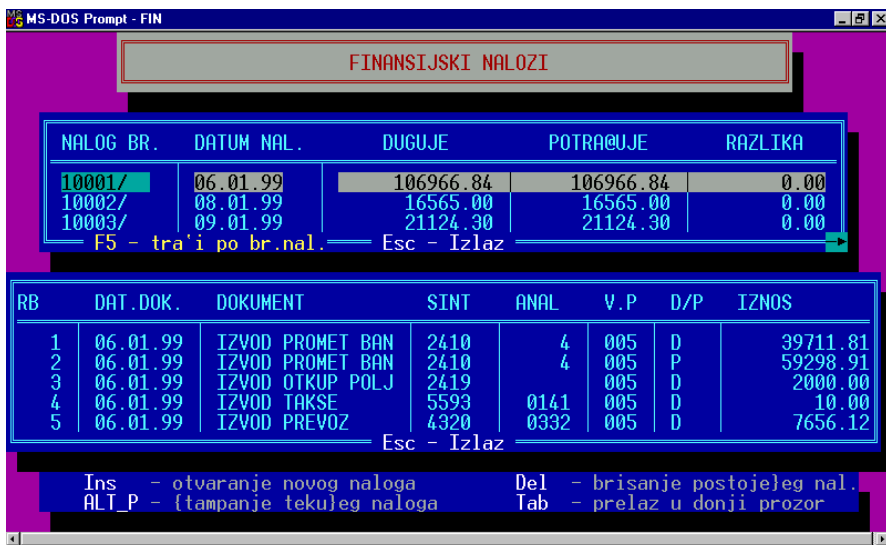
MS-DOS Prompt - FIN

FINANSIJSKI NALOZI

| NALOG BR. | DATUM NAL. | DUGUJE | POTRA@UJE | RAZLIKA |
|---|---|---|---|---|
| 10001/ | 06.01.99 | 106966.84 | 106966.84 | 0.00 |
| 10002/ | 08.01.99 | 16565.00 | 16565.00 | 0.00 |
| 10003/ | 09.01.99 | 21124.30 | 21124.30 | 0.00 |

F5 - tra'i po br.nal. Esc - Izlaz

| RB | DAT.DOK. | DOKUMENT | SINT | ANAL | V.P | D/P | IZNOS |
|---|---|---|---|---|---|---|---|
| 1 | 06.01.99 | IZVOD PROMET BAN | 2410 | 4 | 005 | D | 39711.81 |
| 2 | 06.01.99 | IZVOD PROMET BAN | 2410 | 4 | 005 | P | 59298.91 |
| 3 | 06.01.99 | IZVOD OTKUP POLJ | 2419 | | 005 | D | 2000.00 |
| 4 | 06.01.99 | IZVOD TAKSE | 5593 | 0141 | 005 | D | 10.00 |
| 5 | 06.01.99 | IZVOD PREVOZ | 4320 | 0332 | 005 | D | 7656.12 |

Esc - Izlaz

Ins - otvaranje novog naloga
ALT_P - {tampanje teku}eg naloga
Del - brisanje postoje}eg nal.
Tab - prelaz u donji prozor